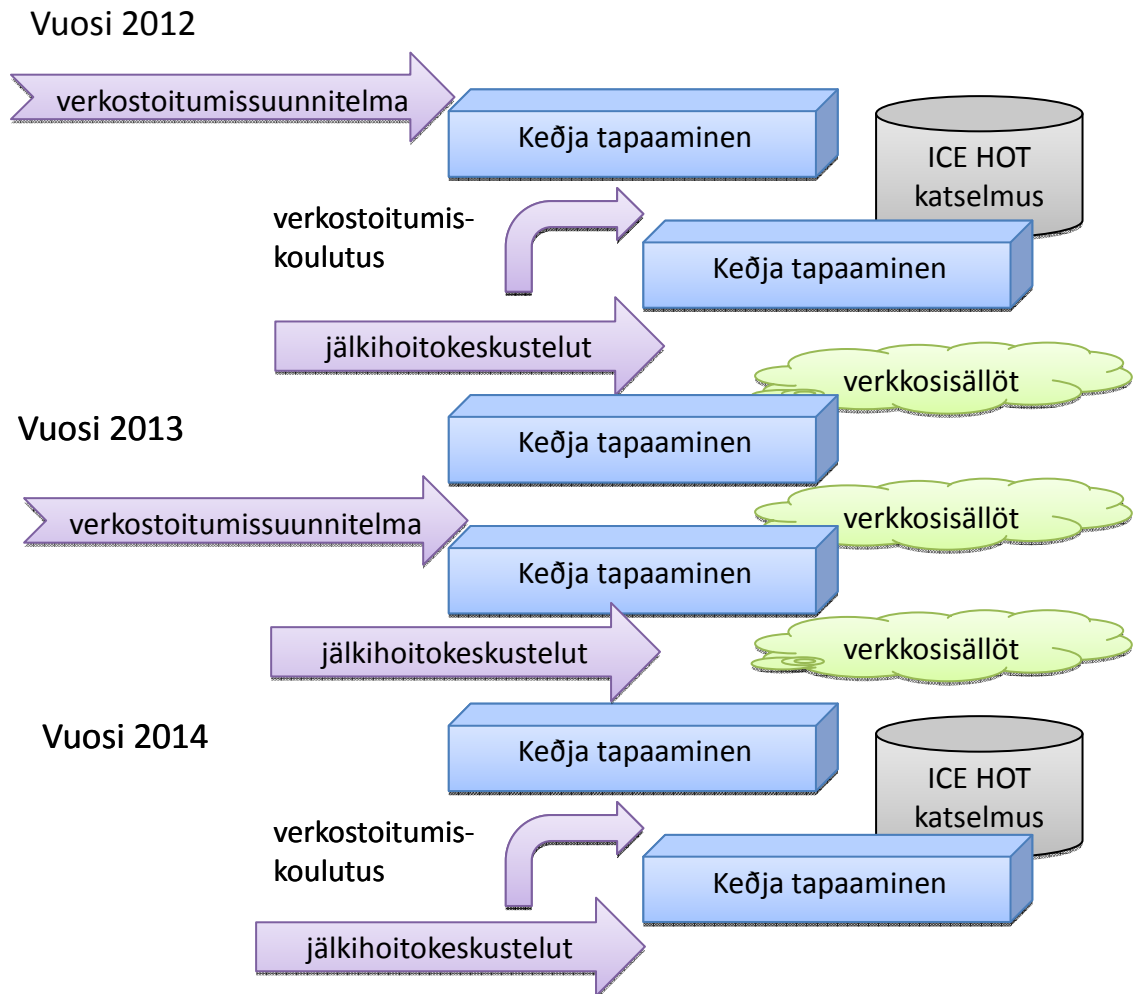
Vuosi 2012

verkostoitumissuunnitelma

Keðja tapaaminen

ICE HOT katselmus

verkostoitumis-koulutus

Keðja tapaaminen

jälkihoitokeskustelut

verkkosisällöt

Vuosi 2013

Keðja tapaaminen

verkostoitumissuunnitelma

verkkosisällöt

Keðja tapaaminen

jälkihoitokeskustelut

verkkosisällöt

Vuosi 2014

Keðja tapaaminen

ICE HOT katselmus

verkostoitumis-koulutus

Keðja tapaaminen

jälkihoitokeskustelut